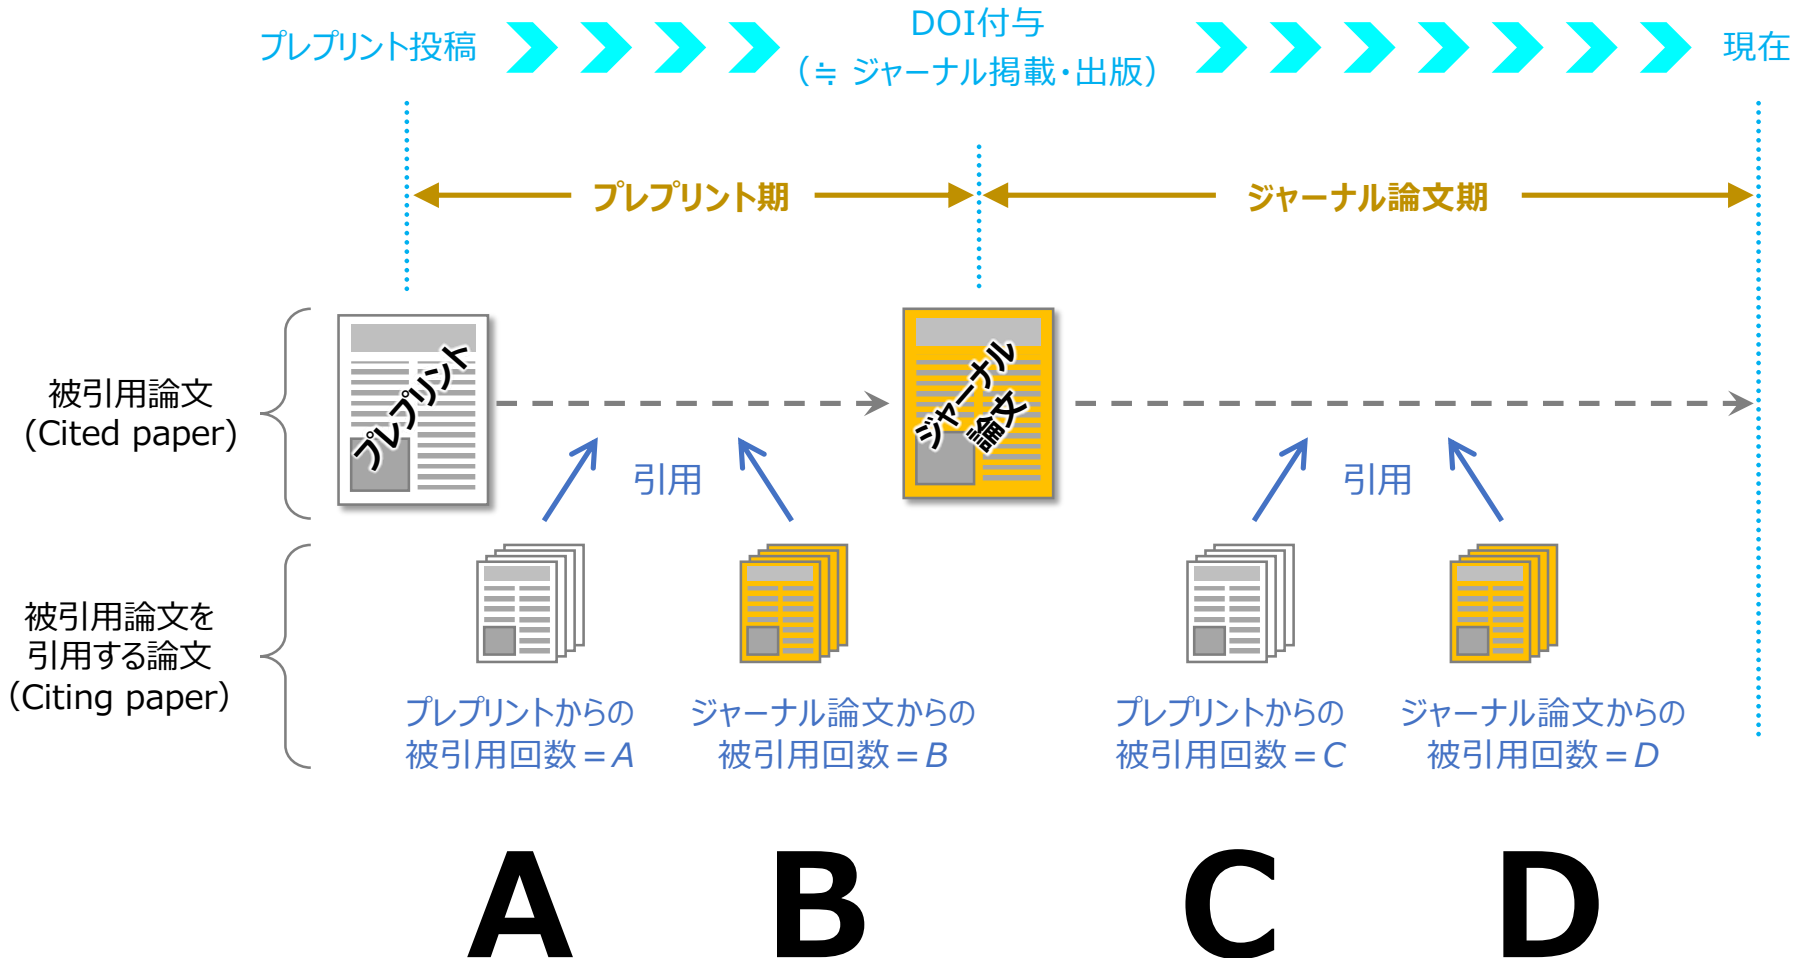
プレプリント投稿

DOI付与
（≒ ジャーナル掲載・出版）

現在

プレプリント期

ジャーナル論文期

被引用論文
(Cited paper)

プレプリント

ジャーナル論文

引用

引用

被引用論文を
引用する論文
(Citing paper)

プレプリントからの
被引用回数＝$A$

ジャーナル論文からの
被引用回数＝$B$

プレプリントからの
被引用回数＝$C$

ジャーナル論文からの
被引用回数＝$D$

A B C D